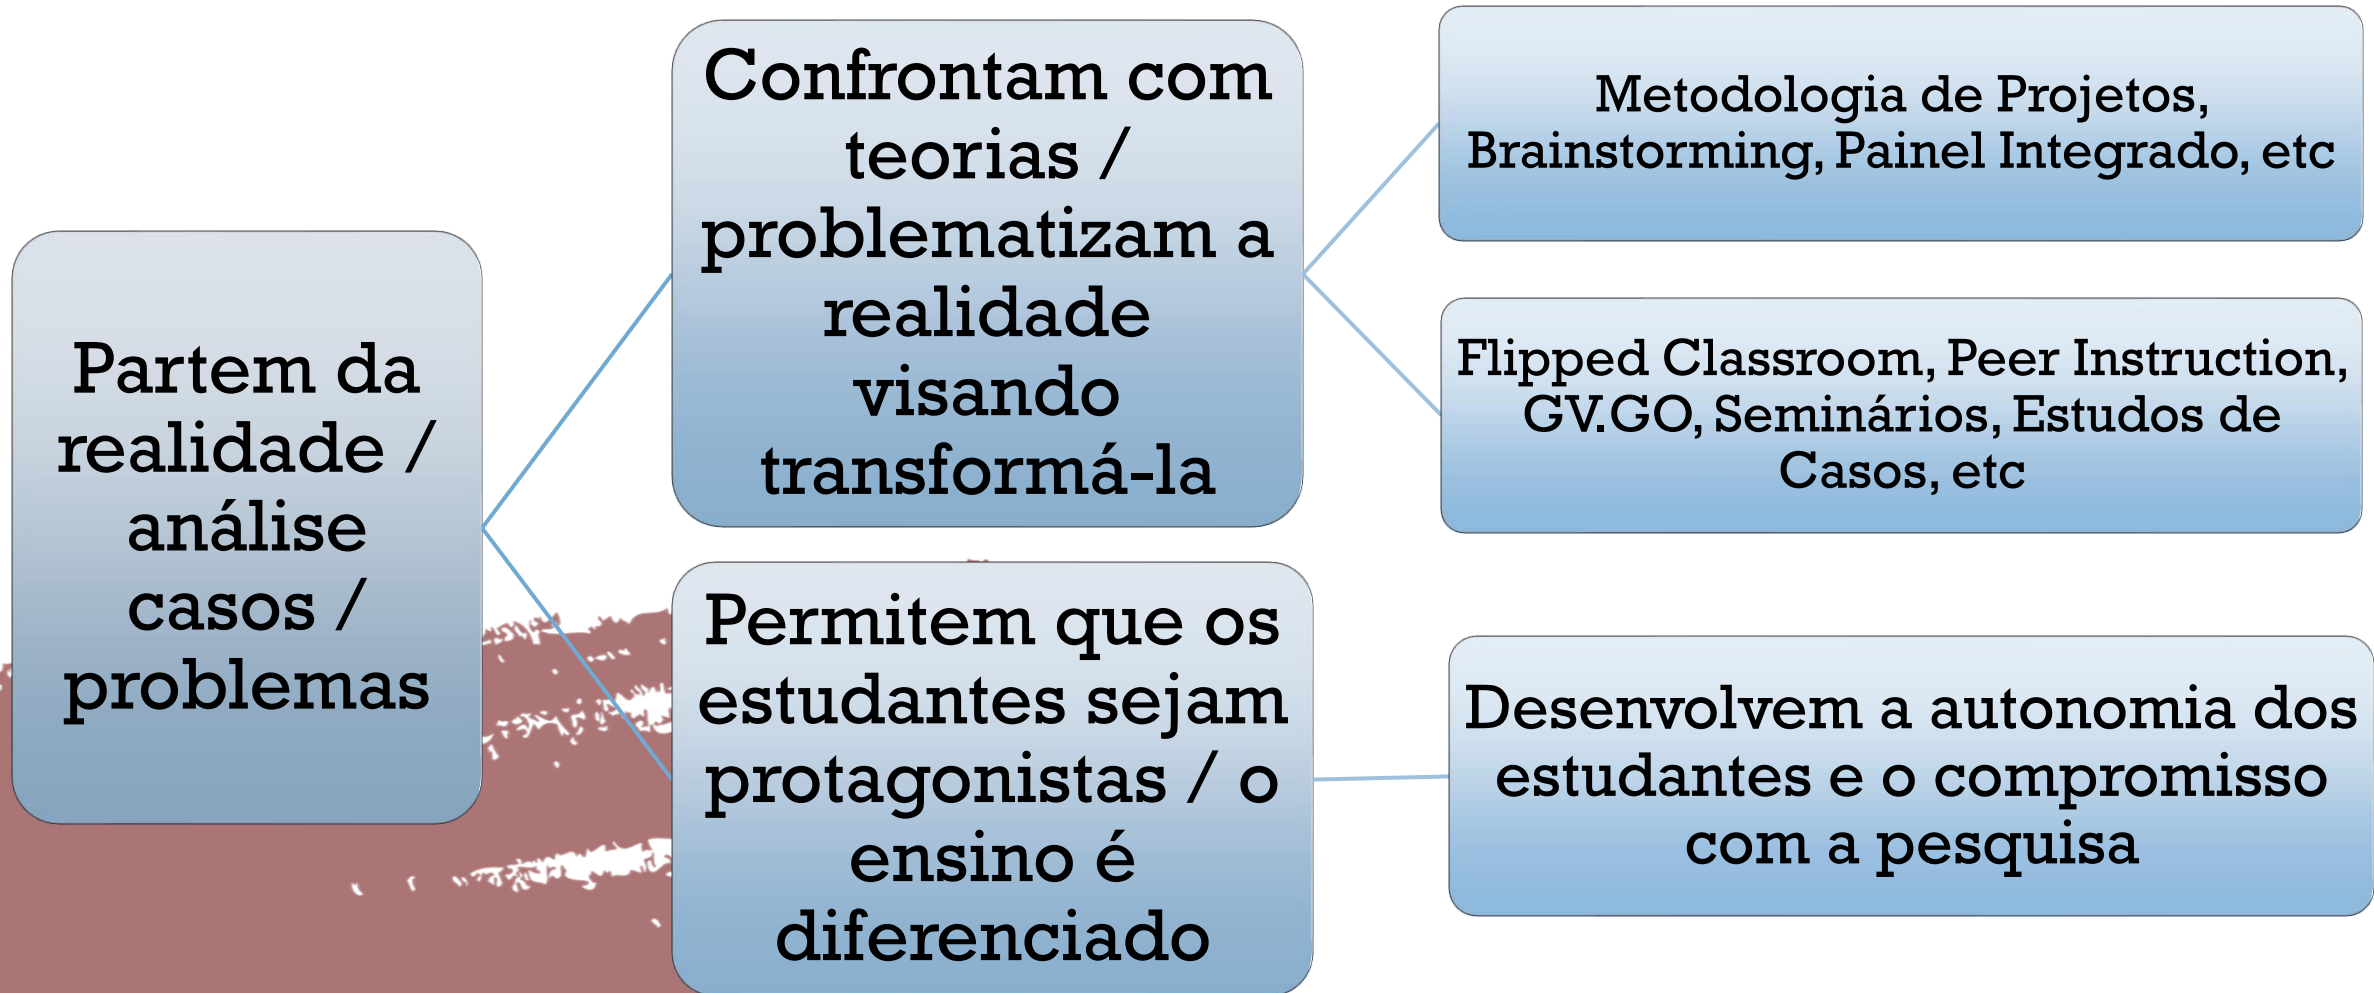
Partem da realidade / análise casos / problemas

Confrontam com teorias / problematizam a realidade visando transformá-la

Metodologia de Projetos, Brainstorming, Painel Integrado, etc

Flipped Classroom, Peer Instruction, GV.GO, Seminários, Estudos de Casos, etc

Permitem que os estudantes sejam protagonistas / o ensino é diferenciado

Desenvolvem a autonomia dos estudantes e o compromisso com a pesquisa